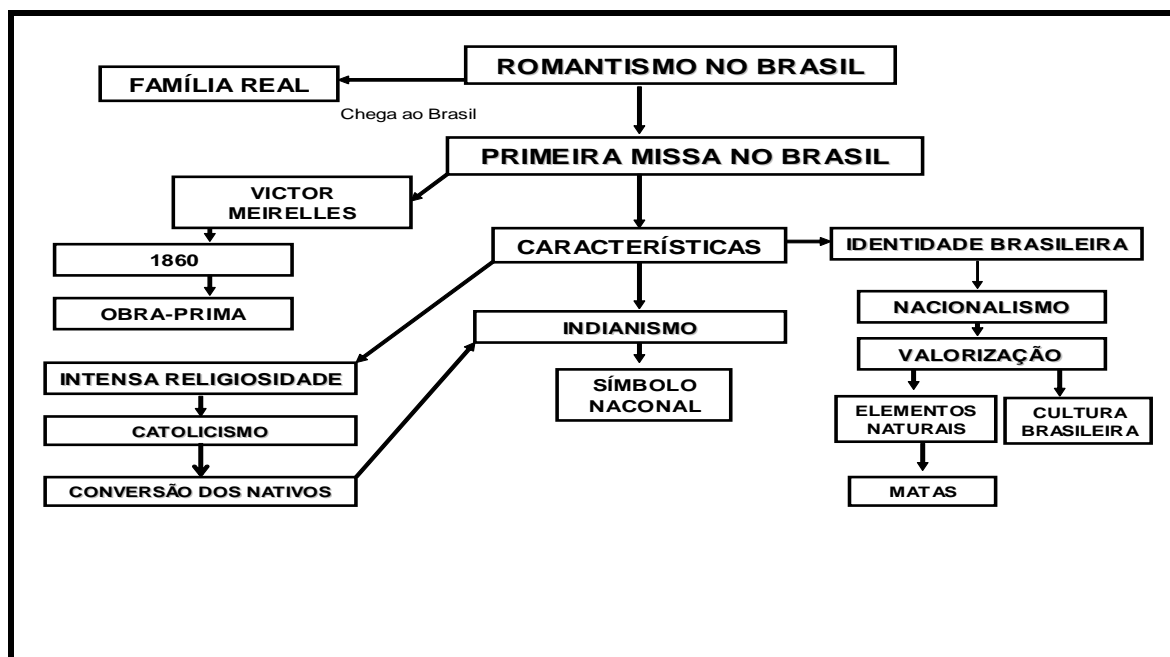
ROMANTISMO NO BRASIL

FAMÍLIA REAL

Chega ao Brasil

PRIMEIRA MISSA NO BRASIL

VICTOR MEIRELLES

1860

OBRA-PRIMA

CARACTERÍSTICAS

IDENTIDADE BRASILEIRA

NACIONALISMO

VALORIZAÇÃO

ELEMENTOS NATURAIS

CULTURA BRASILEIRA

MATAS

INDIANISMO

SÍMBOLO NACONAL

INTENSA RELIGIOSIDADE

CATOLICISMO

CONVERSÃO DOS NATIVOS